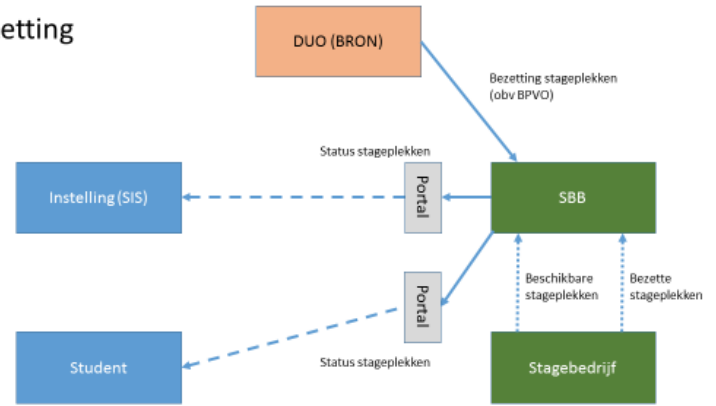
etting

DUO (BRON)

Bezetting stageplekken (obv BPVO)

Status stageplekken

Instelling (SIS)

Portal

SBB

Portal

Beschikbare stageplekken

Bezette stageplekken

Student

Status stageplekken

Stagebedrijf